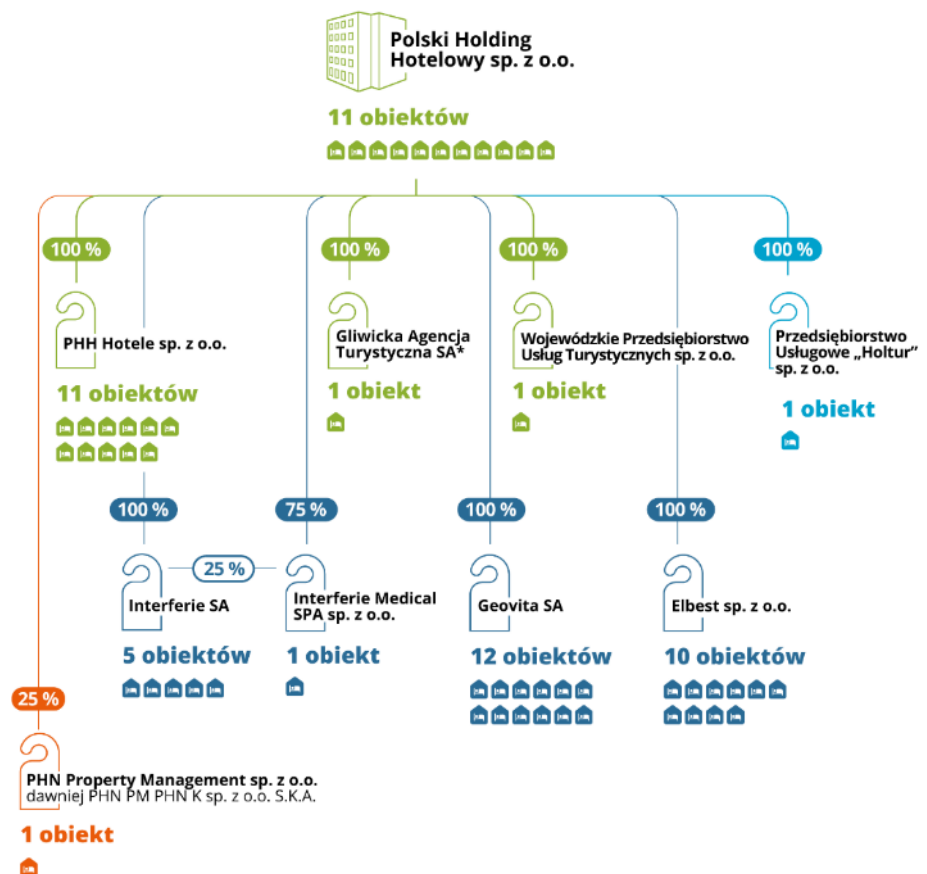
Polski Holding Hotelowy sp. z o.o.

11 obiektów

100 %

PHH Hotele sp. z o.o.

11 obiektów

100 %

Gliwicka Agencja Turystyczna SA*

1 obiekt

100 %

Wojewódzkie Przedsiębiorstwo Usług Turystycznych sp. z o.o.

1 obiekt

100 %

Przedsiębiorstwo Usługowe „Holtur" sp. z o.o.

1 obiekt

100 %

Interferie SA

5 obiektów

25 %

75 %

Interferie Medical SPA sp. z o.o.

1 obiekt

100 %

Geovita SA

12 obiektów

100 %

Elbest sp. z o.o.

10 obiektów

25 %

PHN Property Management sp. z o.o.
dawniej PHN PM PHN K sp. z o.o. S.K.A.

1 obiekt